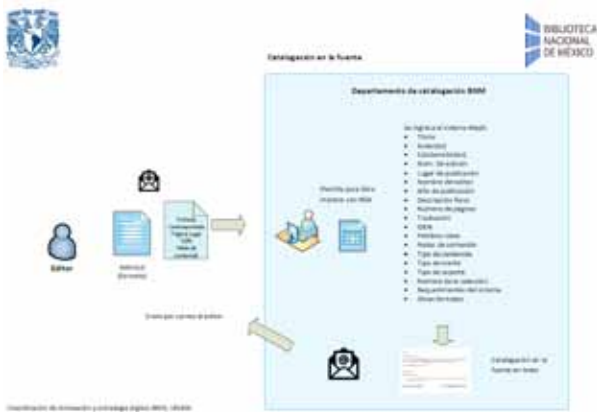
BIBLIOTECA NACIONAL DE MÉXICO

Catalogación en la fuente

Departamento de catalogación BNM

Editor

Solicitud (formato)

Portada Contraportada Página Legal ISBN Tabla de contenido

Plantilla para libro impreso con ISBN

Se ingresa al sistema Aleph:
• Título
• Autor(es)
• Colaborador(es)
• Núm. de edición
• Lugar de publicación
• Nombre del editor
• Año de publicación
• Descripción física
• Número de páginas
• Traducción
• ISBN
• Palabras clave
• Notas de contenido
• Tipo de contenido
• Tipo de medio
• Tipo de soporte
• Nombre de la colección
• Requerimientos del sistema
• Otros formatos

Catalogación en la fuente en línea

Envío por correo al editor

Coordinación de Innovación y Estrategia Digital (BNM), UNAM